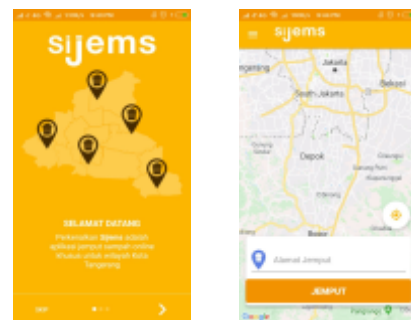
sijems

SELAMAT DATANG!

Perkenalkan Sijems adalah aplikasi jemput sampah online khusus untuk wilayah Kota Tangerang

SKIP

sijems

Jakarta

South Jakarta

Bekasi

Depok

Bogor

Alamat Jemput

JEMPUT

Google